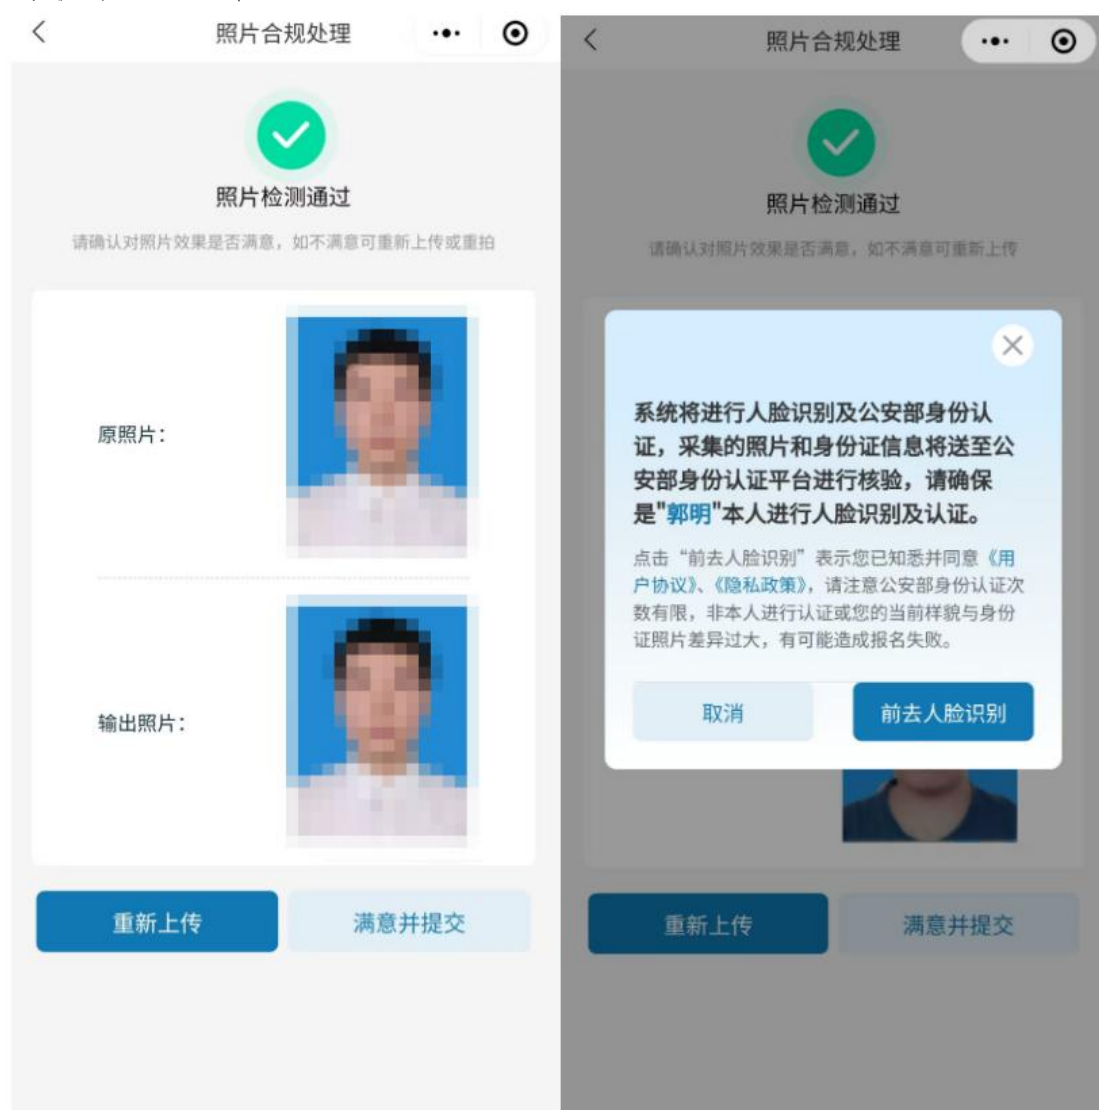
照片合规处理

照片检测通过

请确认对照片效果是否满意，如不满意可重新上传或重拍

原照片：

输出照片：

重新上传

满意并提交

照片合规处理

照片检测通过

请确认对照片效果是否满意，如不满意可重新上传

系统将进行人脸识别及公安部身份认证，采集的照片和身份证信息将送至公安部身份认证平台进行核验，请确保是"郭明"本人进行人脸识别及认证。

点击“前去人脸识别”表示您已知悉并同意《用户协议》、《隐私政策》，请注意公安部身份认证次数有限，非本人进行认证或您的当前样貌与身份证照片差异过大，有可能造成报名失败。

取消

前去人脸识别

重新上传

满意并提交